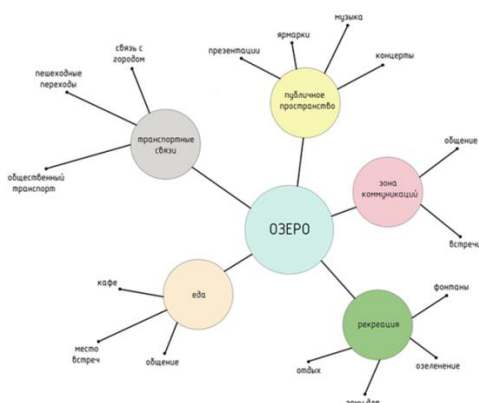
ОЗЕРО

публичное пространство

презентации

ярмарки

музыка

концерты

транспортные связи

связь с городом

пешеходные переходы

общественный транспорт

зона коммуникаций

общение

встреч

еда

кафе

место встреч

общение

рекреация

фонтаны

озеленение

отдых

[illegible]